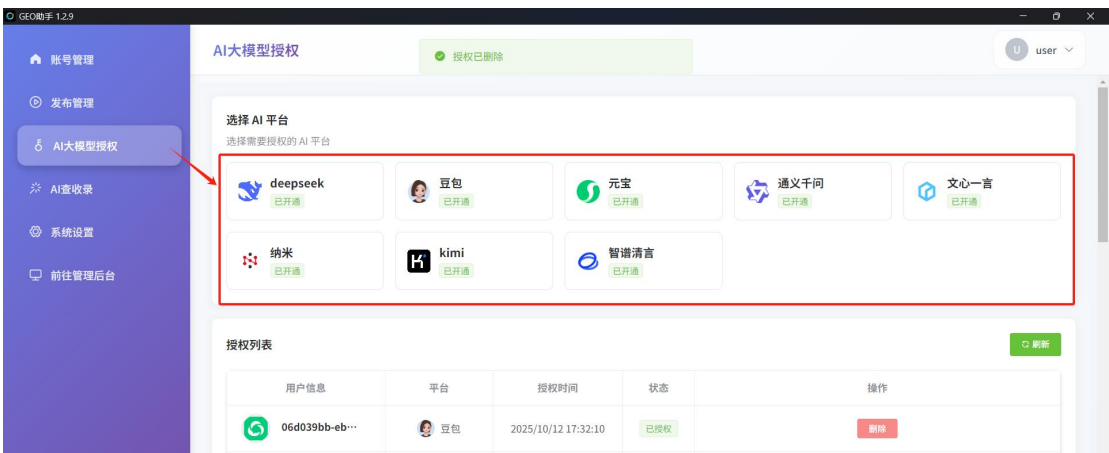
GEO助手 1.2.9

账号管理
发布管理
AI大模型授权
AI查收录
系统设置
前往管理后台

AI大模型授权

授权已删除

U user

选择 AI 平台
选择需要授权的 AI 平台

deepseek
已开通

豆包
已开通

元宝
已开通

通义千问
已开通

文心一言
已开通

纳米
已开通

kimi
已开通

智谱清言
已开通

授权列表

刷新

| 用户信息 | 平台 | 授权时间 | 状态 | 操作 |
|---|---|---|---|---|
| 06d039bb-eb··· | 豆包 | 2025/10/12 17:32:10 | 已授权 | 删除 |